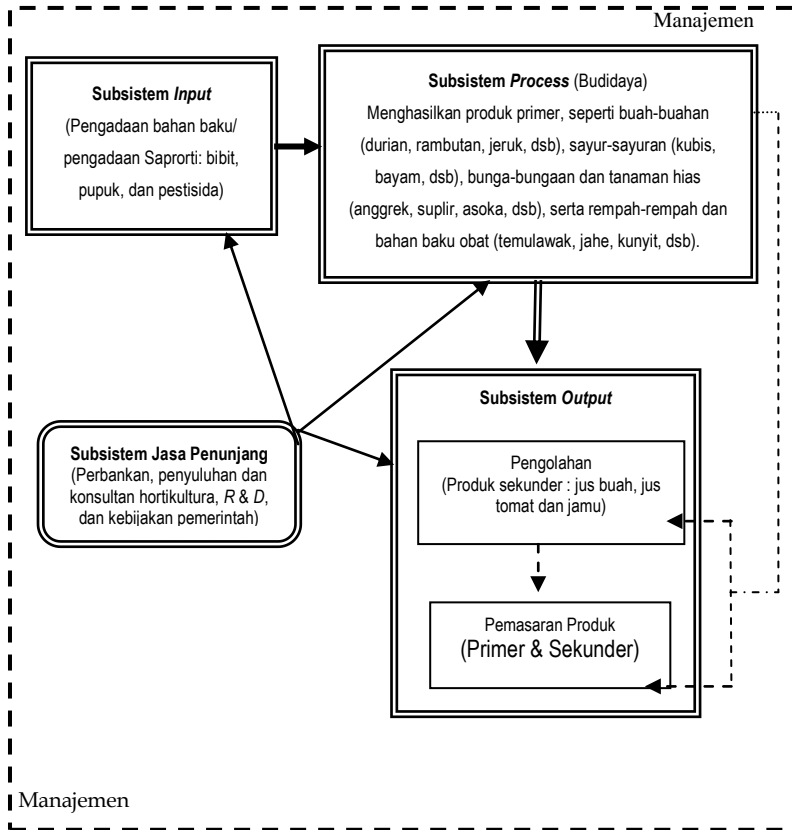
Manajemen

**Subsistem *Input***
(Pengadaan bahan baku/ pengadaan Saprorti: bibit, pupuk, dan pestisida)

**Subsistem *Process*** (Budidaya)
Menghasilkan produk primer, seperti buah-buahan (durian, rambutan, jeruk, dsb), sayur-sayuran (kubis, bayam, dsb), bunga-bungaan dan tanaman hias (anggrek, suplir, asoka, dsb), serta rempah-rempah dan bahan baku obat (temulawak, jahe, kunyit, dsb).

**Subsistem Jasa Penunjang**
(Perbankan, penyuluhan dan konsultan hortikultura, *R* & *D*, dan kebijakan pemerintah)

**Subsistem *Output***

Pengolahan
(Produk sekunder : jus buah, jus tomat dan jamu)

Pemasaran Produk
(Primer & Sekunder)

Manajemen